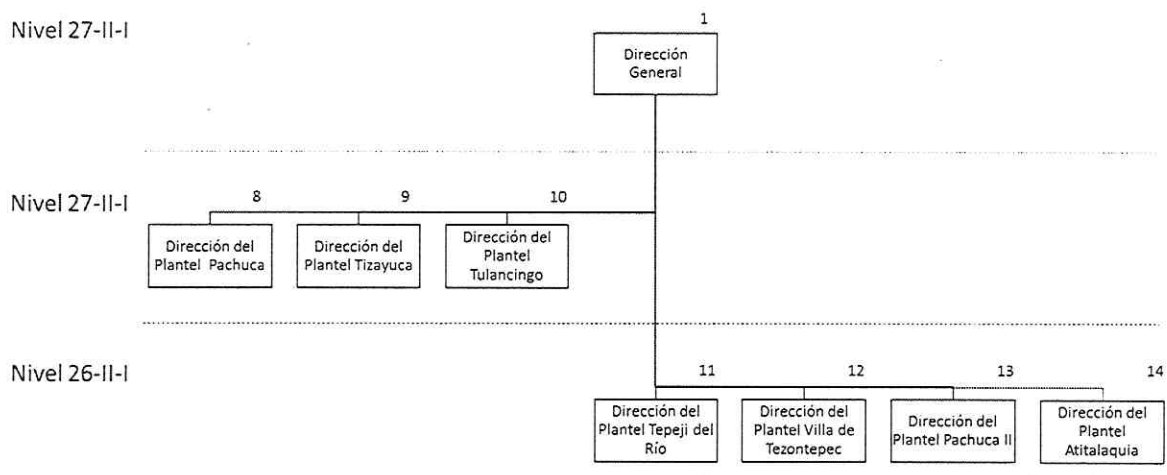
Nivel 27-II-I

1

Dirección General

Nivel 27-II-I

8

9

10

Dirección del Plantel Pachuca

Dirección del Plantel Tizayuca

Dirección del Plantel Tulancingo

Nivel 26-II-I

11

12

13

14

Dirección del Plantel Tepeji del Río

Dirección del Plantel Villa de Tezontepec

Dirección del Plantel Pachuca II

Dirección del Plantel Atitalaquia